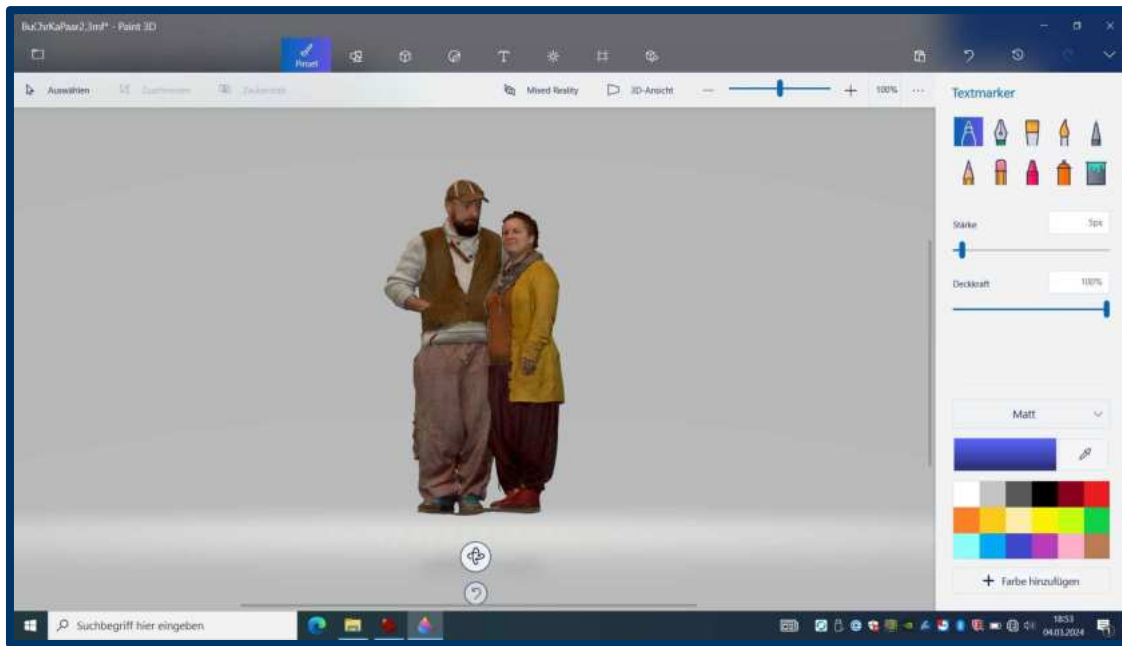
BuChrKaPaar2.3mf* - Paint 3D

Pinsel

Auswählen
Zuschneiden
Zaubertrick

Mixed Reality
3D-Ansicht
100%
...

Textmarker

Stärke
5px

Deckkraft
100%

Matt

+ Farbe hinzufügen

Suchbegriff hier eingeben

18:53
04.03.2024